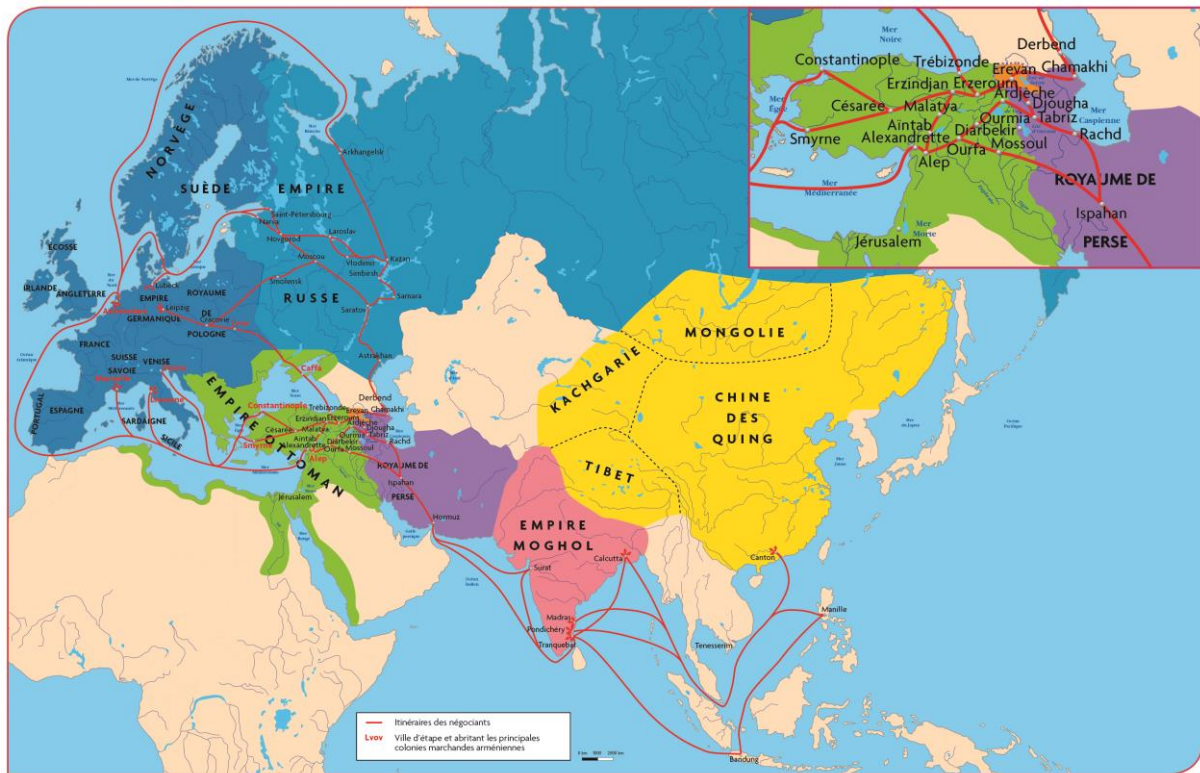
Mer Noire
Derbend
Constantinople
Trébizonde
Erevan
Chamakhi
Erzindjan
Erzeroum
Ardjèche
Djougha
Mer Égée
Césarée
Malatya
Tabriz
Mer Caspienne
Aïntab
Ourmia
Rachd
Smyrne
Alexandrette
Diarbekir
Mossoul
Ourfa
Alep
Mer Méditerranée
ROYAUME DE
Ispahan
Mer Morte
Jérusalem
PERSE

Mer de Norvège
NORVÈGE
SUÈDE
EMPIRE
RUSSE
Mer Blanche
Arkhangelsk
Saint-Pétersbourg
Narva
Novgorod
Iaroslav
Moscou
Vlodimir
Kazan
Simbirsk
Smolensk
Samara
Saratov
Astrakhan
ÉCOSSE
IRLANDE
ANGLETERRE
Mer du Nord
Lübeck
EMPIRE
Leipzig
GERMANIQUE
ROYAUME
DE
Cracovie
POLOGNE
Amsterdam
Lvov
Océan Atlantique
FRANCE
SUISSE
VENISE
SAVOIE
Marseille
Livourne
Venise
Caffa
PORTUGAL
ESPAGNE
SARDAIGNE
SICILE
EMPIRE OTTOMAN
Constantinople
Trébizonde
Erevan
Chamakhi
Derbend
Erzindjan
Erzeroum
Ardjèche
Djougha
Tabriz
Rachd
Césarée
Malatya
Smyrne
Aïntab
Alexandrette
Ourmia
Diarbekir
Ourfa
Mossoul
Alep
Jérusalem
Mer Rouge
ROYAUME DE
Ispahan
PERSE
Hormuz
Golfe persique
MONGOLIE
KACHGARIE
CHINE
DES
QUING
TIBET
Mer du Japon
Mer Jaune
Océan Pacifique
EMPIRE
MOGHOL
Surat
Calcutta
Canton
Océan Indien
Manille
Madras
Pondichéry
Tranquebar
Tenesserim
Bandung

Itinéraires des négociants
Lvov Ville d'étape et abritant les principales colonies marchandes arméniennes
0 km 1000 2000 km